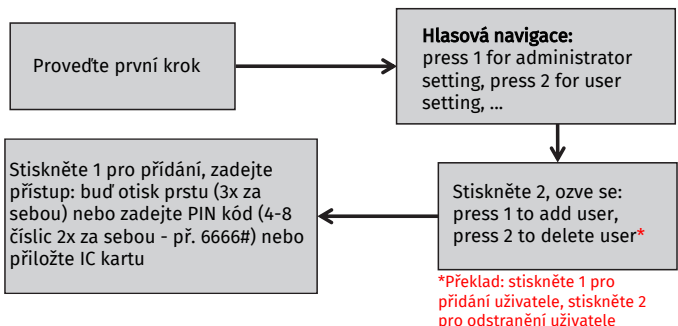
Proveďte první krok

Hlasová navigace:
press 1 for administrator setting, press 2 for user setting, ...

Stiskněte 2, ozve se:
press 1 to add user,
press 2 to delete user*

*Překlad: stiskněte 1 pro přidání uživatele, stiskněte 2 pro odstranění uživatele

Stiskněte 1 pro přidání, zadejte přístup: buď otisk prstu (3x za sebou) nebo zadejte PIN kód (4-8 číslic 2x za sebou - př. 6666#) nebo přiložte IC kartu